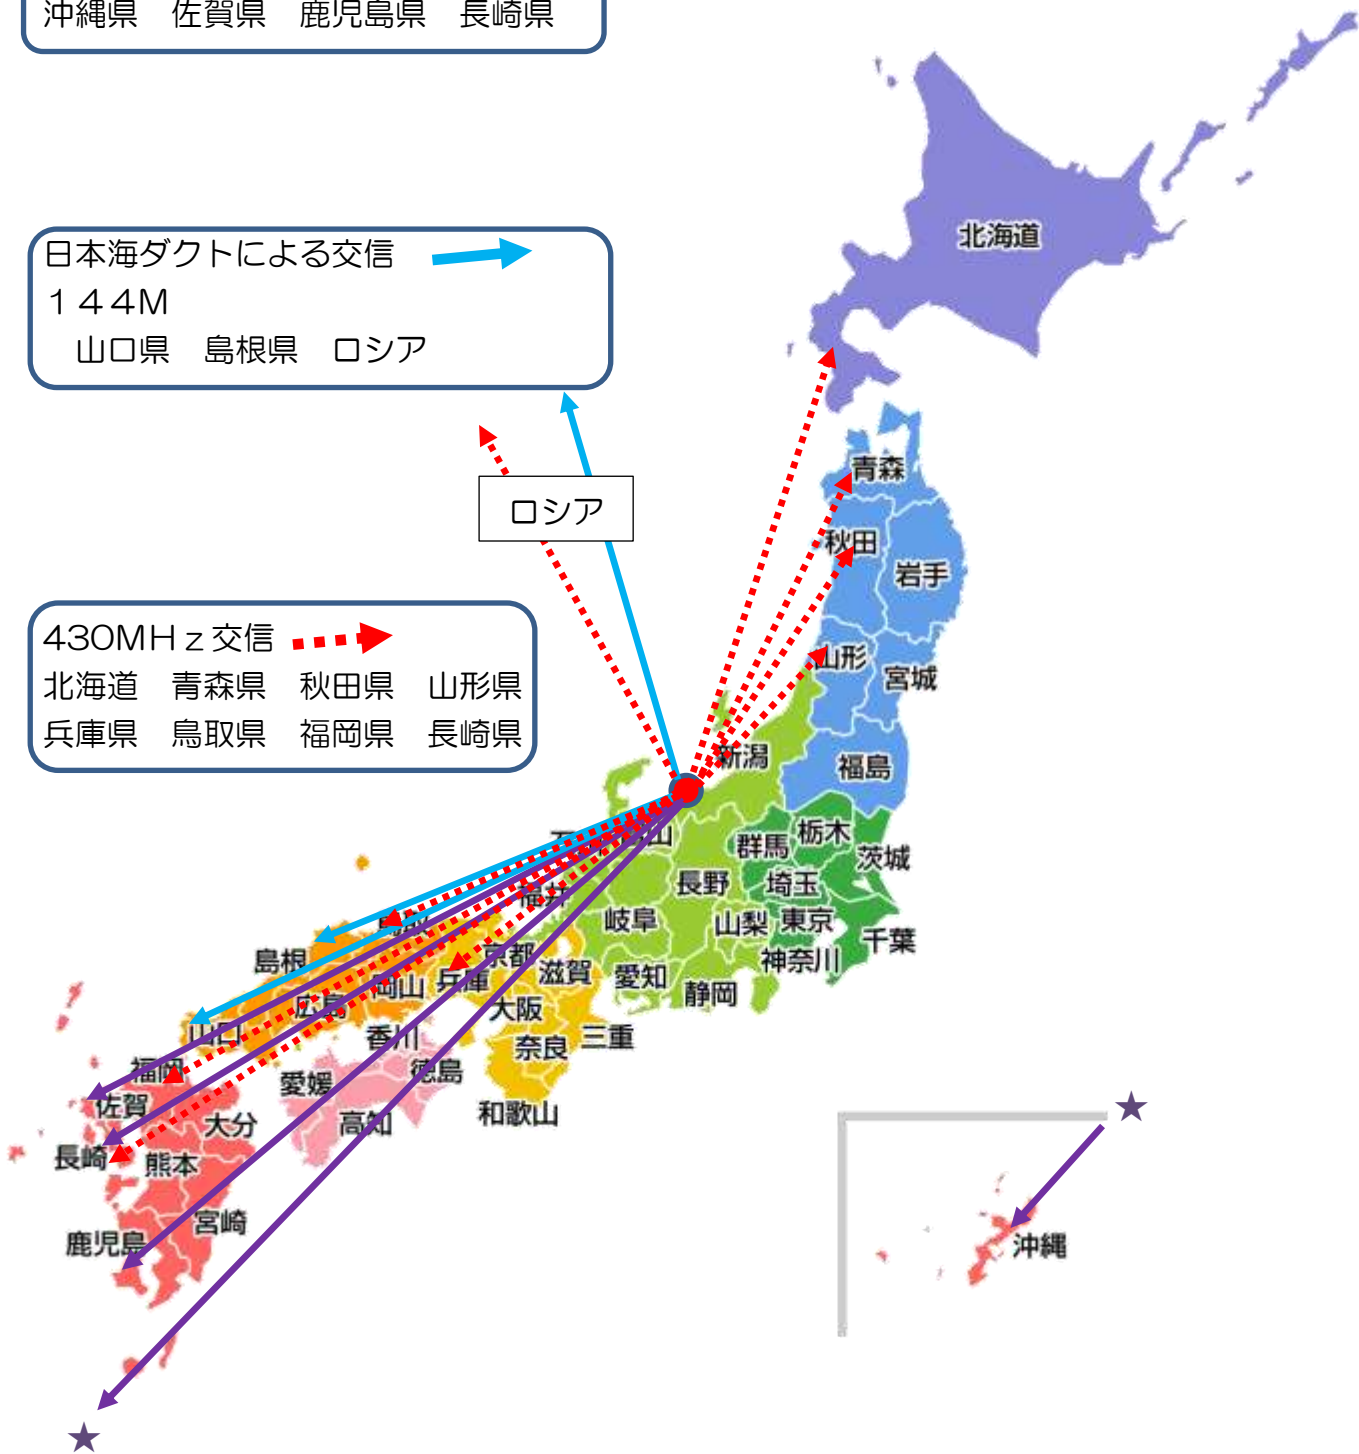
沖縄県　佐賀県　鹿児島県　長崎県

日本海ダクトによる交信
１４４M
山口県　島根県　ロシア

ロシア

430MHｚ交信
北海道　青森県　秋田県　山形県
兵庫県　鳥取県　福岡県　長崎県

北海道
青森
秋田
岩手
山形
宮城
新潟
福島
富山
栃木
群馬
茨城
長野
埼玉
福井
岐阜
山梨
東京
千葉
鳥取
神奈川
島根
京都
滋賀
愛知
静岡
広島
岡山
兵庫
大阪
山口
香川
奈良
三重
福岡
徳島
愛媛
佐賀
大分
高知
和歌山
長崎
熊本
宮崎
鹿児島
沖縄